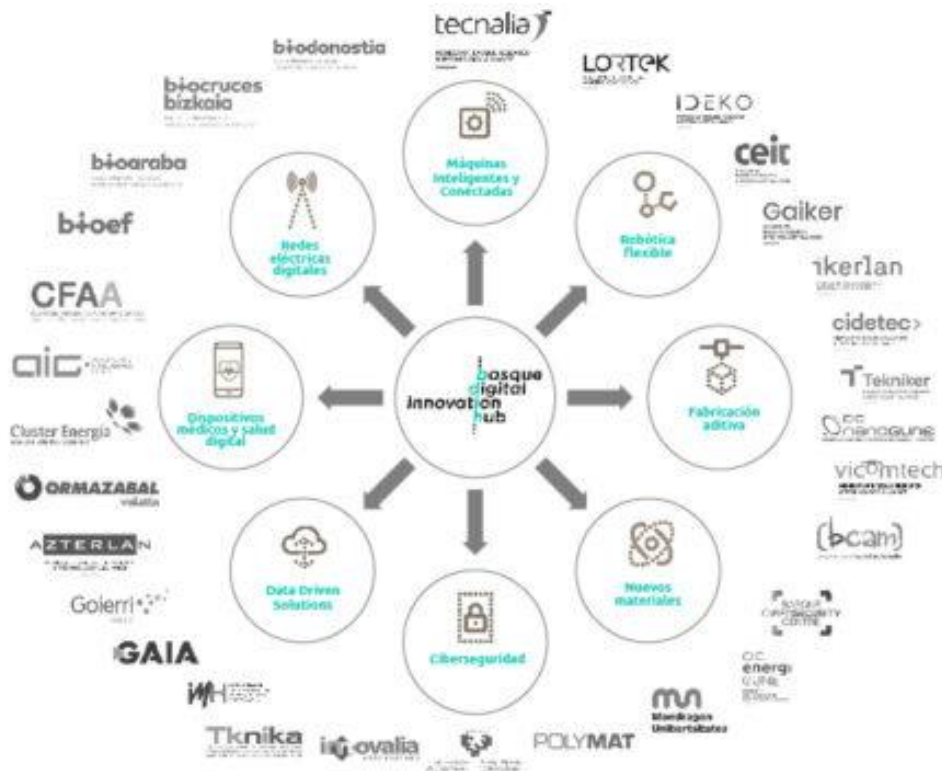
tecnalia
LORTEK
IDEKO
ceit
Gaiker
ikerlan
cidetec
Tekniker
nanogune
vicomtech
bcam
BASQUE CYBERSECURITY CENTRE
energi
Mondragon Unibertsitatea
POLYMAT
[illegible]
in-ovalia
Tknika
IMH
GAIA
Goierri
AZTERLAN
ORMAZABAL velatia
Cluster Energía
aic
CFAA
bioef
bioaraba
biocruces bizkaia
biodonostia

Máquinas Inteligentes y Conectadas
Robótica flexible
Fabricación aditiva
Nuevos materiales
Ciberseguridad
Data Driven Solutions
Dispositivos médicos y salud digital
Redes eléctricas digitales

basque digital innovation hub